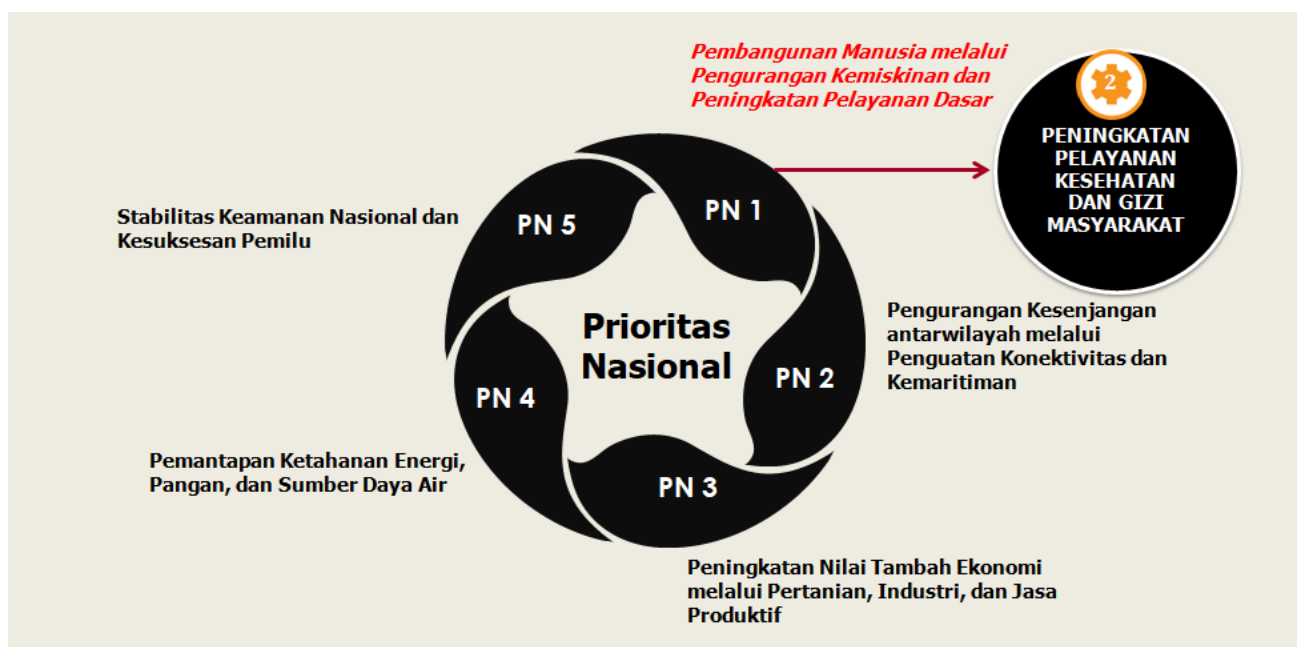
Pembangunan Manusia melalui Pengurangan Kemiskinan dan Peningkatan Pelayanan Dasar

2

PENINGKATAN PELAYANAN KESEHATAN DAN GIZI MASYARAKAT

Stabilitas Keamanan Nasional dan Kesuksesan Pemilu

PN 5

PN 1

Prioritas Nasional

PN 4

PN 2

PN 3

Pengurangan Kesenjangan antarwilayah melalui Penguatan Konektivitas dan Kemaritiman

Pemantapan Ketahanan Energi, Pangan, dan Sumber Daya Air

Peningkatan Nilai Tambah Ekonomi melalui Pertanian, Industri, dan Jasa Produktif